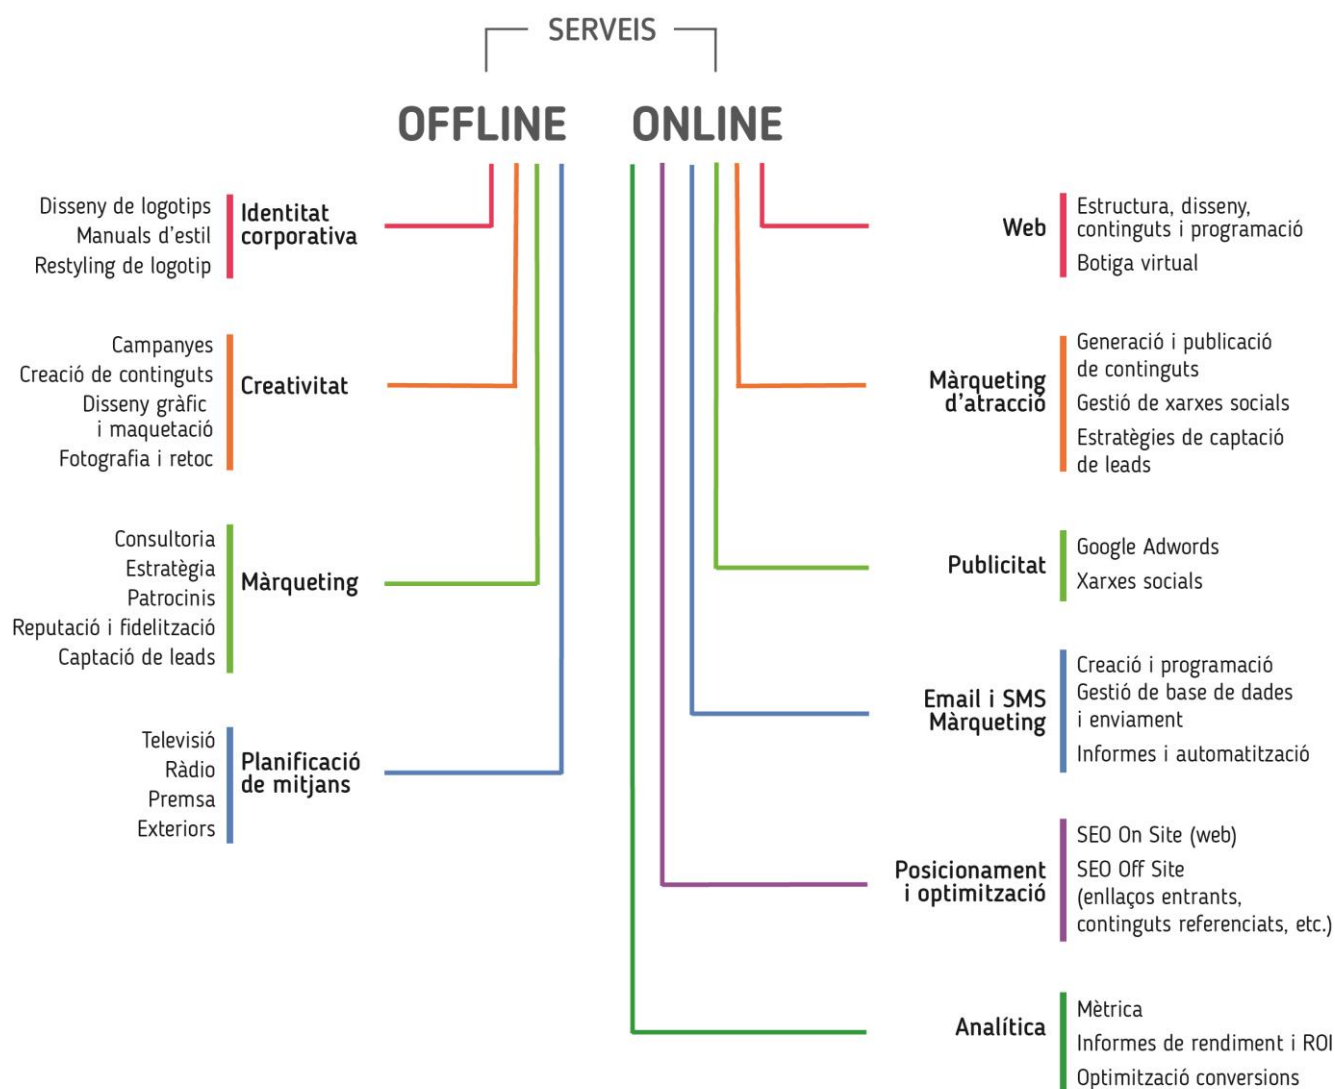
SERVEIS

OFFLINE

Disseny de logotips
Manuals d'estil
Restyling de logotip
Identitat corporativa

Campanyes
Creació de continguts
Disseny gràfic i maquetació
Fotografia i retoc
Creativitat

Consultoria
Estratègia
Patrocinis
Reputació i fidelització
Captació de leads
Màrqueting

Televisió
Ràdio
Premsa
Exteriors
Planificació de mitjans

ONLINE

Web
Estructura, disseny, continguts i programació
Botiga virtual

Màrqueting d'atracció
Generació i publicació de continguts
Gestió de xarxes socials
Estratègies de captació de leads

Publicitat
Google Adwords
Xarxes socials

Email i SMS Màrqueting
Creació i programació
Gestió de base de dades i enviament
Informes i automatització

Posicionament i optimització
SEO On Site (web)
SEO Off Site (enllaços entrants, continguts referenciats, etc.)

Analítica
Mètrica
Informes de rendiment i ROI
Optimització conversions